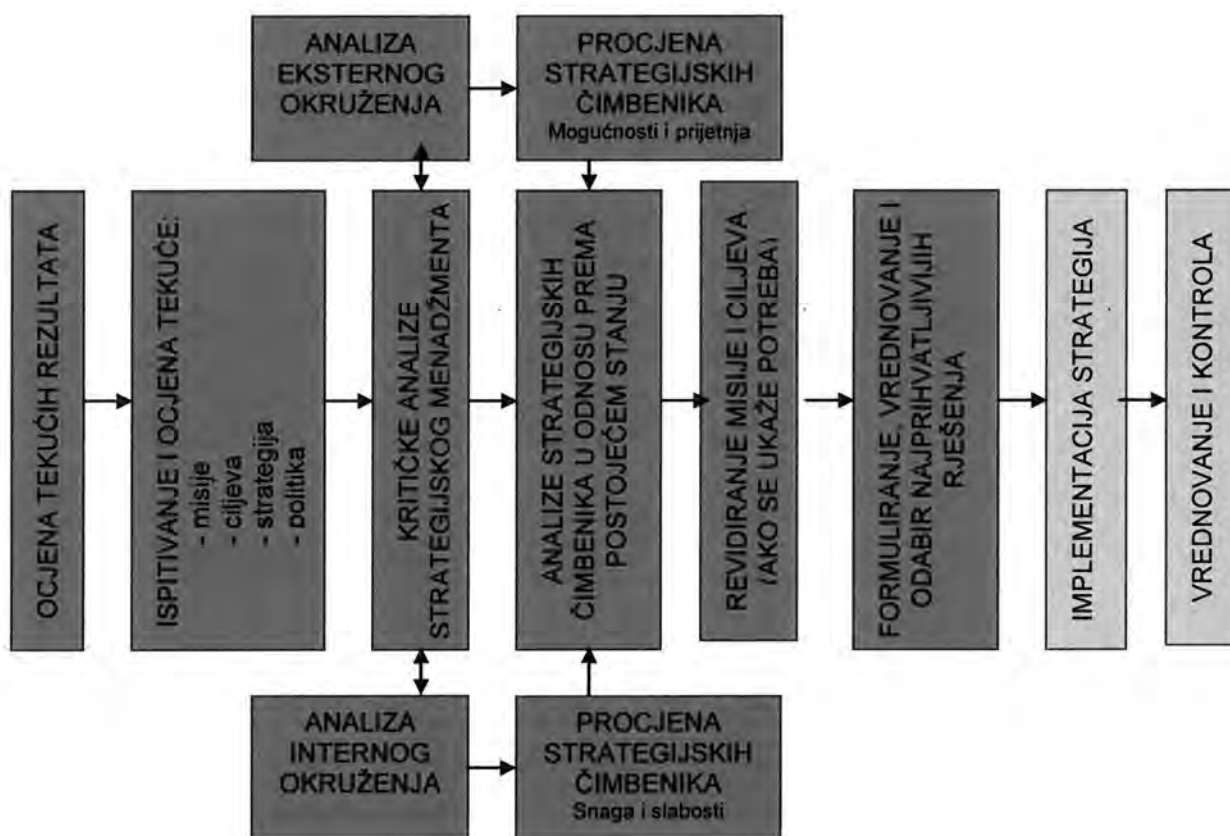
ANALIZA EKSTERNOG OKRUŽENJA

PROCJENA STRATEGIJSKIH ČIMBENIKA
Mogućnosti i prijetnja

OCJENA TEKUĆIH REZULTATA

ISPITIVANJE I OCJENA TEKUĆE:
- misije
- ciljeva
- strategija
- politika

KRITIČKE ANALIZE STRATEGIJSKOG MENADŽMENTA

ANALIZE STRATEGIJSKIH ČIMBENIKA U ODNOSU PREMA POSTOJEĆEM STANJU

REVIDIRANJE MISIJE I CILJEVA (AKO SE UKAŽE POTREBA)

FORMULIRANJE, VREDNOVANJE I ODABIR NAJPRIHVATLJIVIJIH RJEŠENJA

IMPLEMENTACIJA STRATEGIJA

VREDNOVANJE I KONTROLA

ANALIZA INTERNOG OKRUŽENJA

PROCJENA STRATEGIJSKIH ČIMBENIKA
Snaga i slabosti